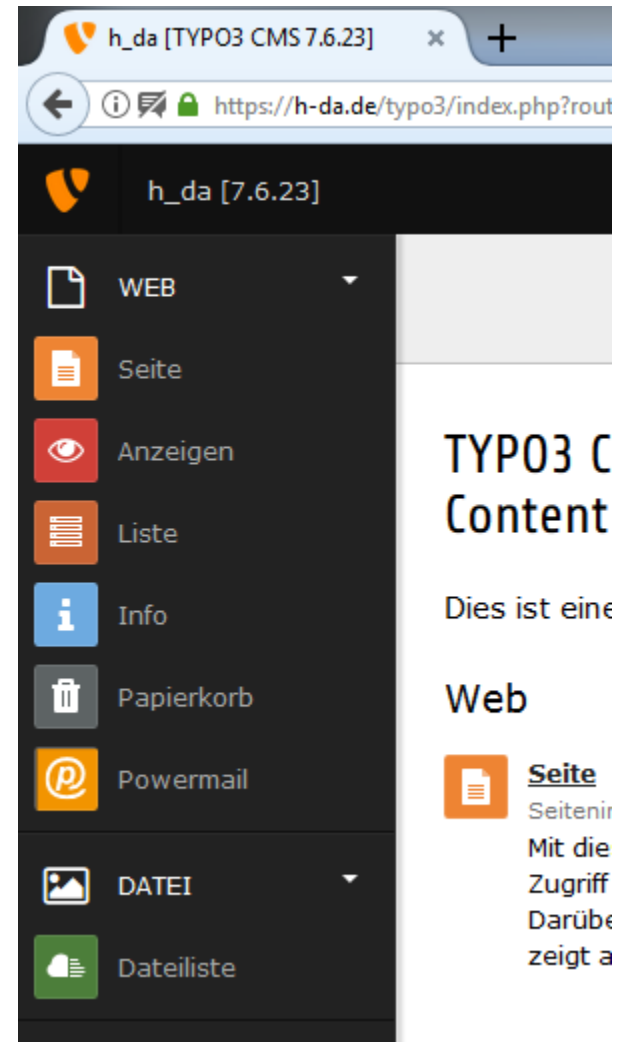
h_da [TYPO3 CMS 7.6.23]

https://h-da.de/typo3/index.php?rout

h_da [7.6.23]

WEB

Seite

Anzeigen

Liste

Info

Papierkorb

Powermail

DATEI

Dateiliste

TYPO3 C
Content

Dies ist eine

Web

Seite
Seitenir
Mit die
Zugriff
Darübe
zeigt a